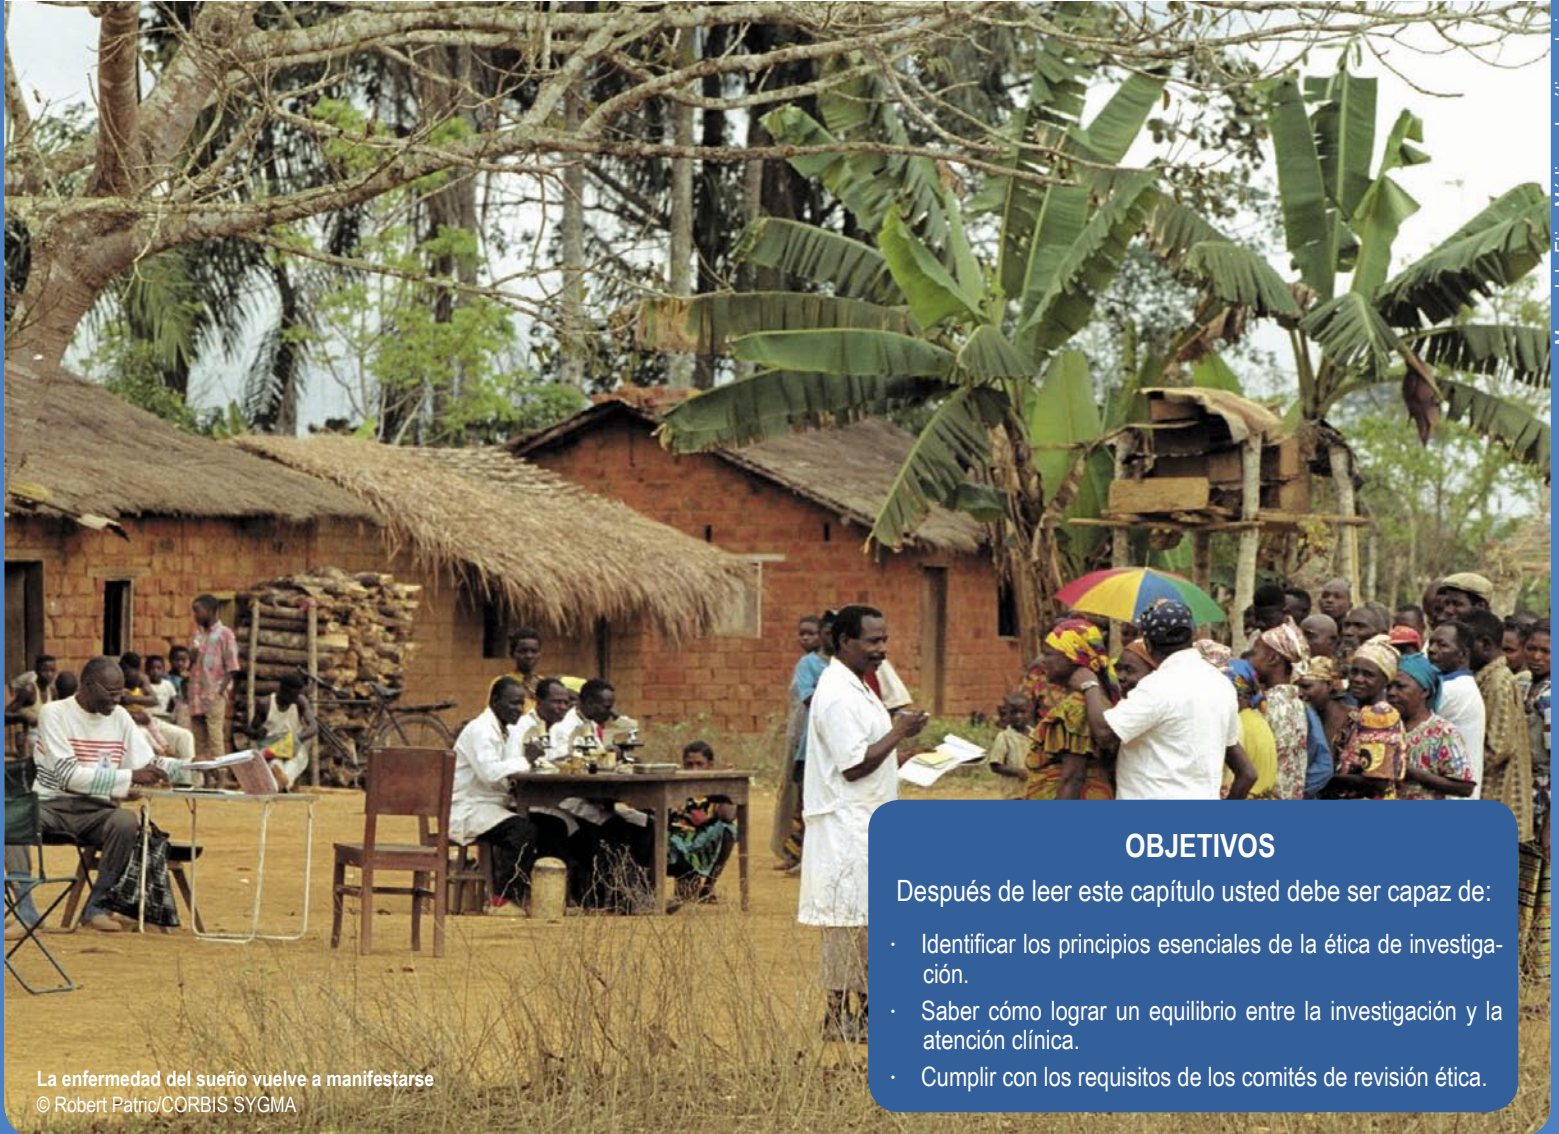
OBJETIVOS

Después de leer este capítulo usted debe ser capaz de:

· Identificar los principios esenciales de la ética de investigación.

· Saber cómo lograr un equilibrio entre la investigación y la atención clínica.

· Cumplir con los requisitos de los comités de revisión ética.

La enfermedad del sueño vuelve a manifestarse
© Robert Patric/CORBIS SYGMA

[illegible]